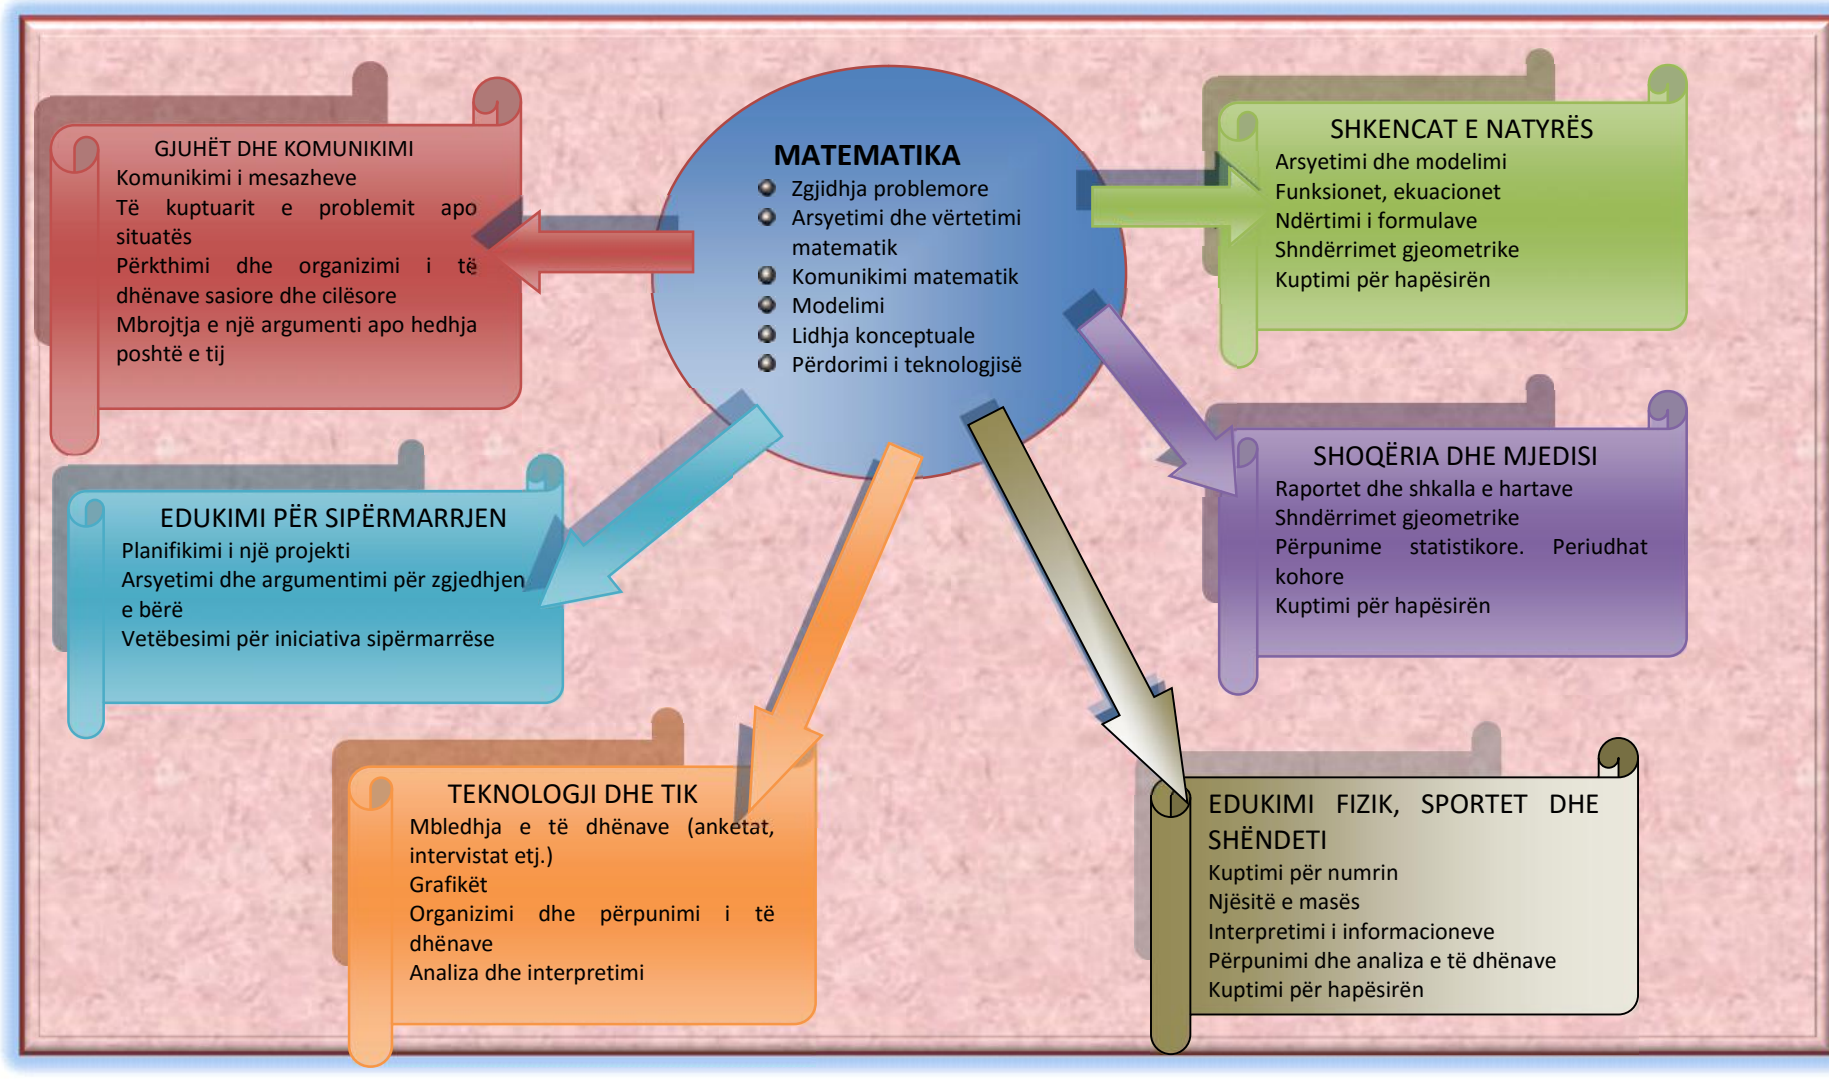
MATEMATIKA

- Zgjidhja problemore
- Arsyetimi dhe vërtetimi matematik
- Komunikimi matematik
- Modelimi
- Lidhja konceptuale
- Përdorimi i teknologjisë

GJUHËT DHE KOMUNIKIMI
Komunikimi i mesazheve
Të kuptuarit e problemit apo situatës
Përkthimi dhe organizimi i të dhënave sasiore dhe cilësore
Mbrojtja e një argumenti apo hedhja poshtë e tij

SHKENCAT E NATYRËS
Arsyetimi dhe modelimi
Funksionet, ekuacionet
Ndërtimi i formulave
Shndërrimet gjeometrike
Kuptimi për hapësirën

EDUKIMI PËR SIPËRMARRJEN
Planifikimi i një projekti
Arsyetimi dhe argumentimi për zgjedhjen e bërë
Vetëbesimi për iniciativa sipërmarrëse

SHOQËRIA DHE MJEDISI
Raportet dhe shkalla e hartave
Shndërrimet gjeometrike
Përpunime statistikore. Periudhat kohore
Kuptimi për hapësirën

TEKNOLOGJI DHE TIK
Mbledhja e të dhënave (anketat, intervistat etj.)
Grafikët
Organizimi dhe përpunimi i të dhënave
Analiza dhe interpretimi

EDUKIMI FIZIK, SPORTET DHE SHËNDETI
Kuptimi për numrin
Njësitë e masës
Interpretimi i informacioneve
Përpunimi dhe analiza e të dhënave
Kuptimi për hapësirën